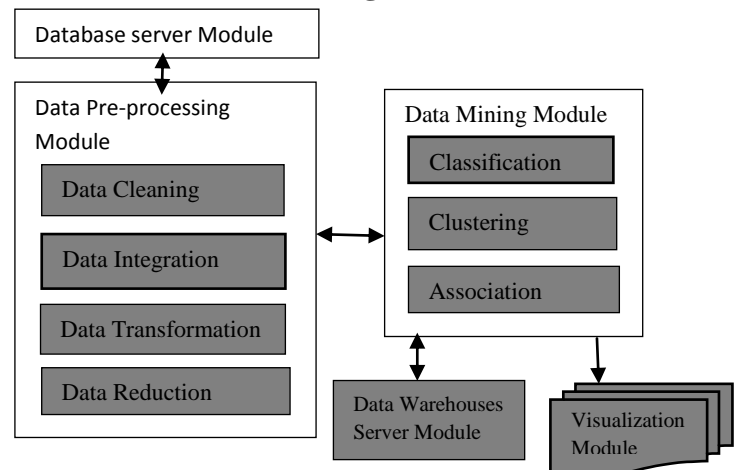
Database server Module

Data Pre-processing Module

Data Cleaning

Data Integration

Data Transformation

Data Reduction

Data Mining Module

Classification

Clustering

Association

Data Warehouses Server Module

Visualization Module